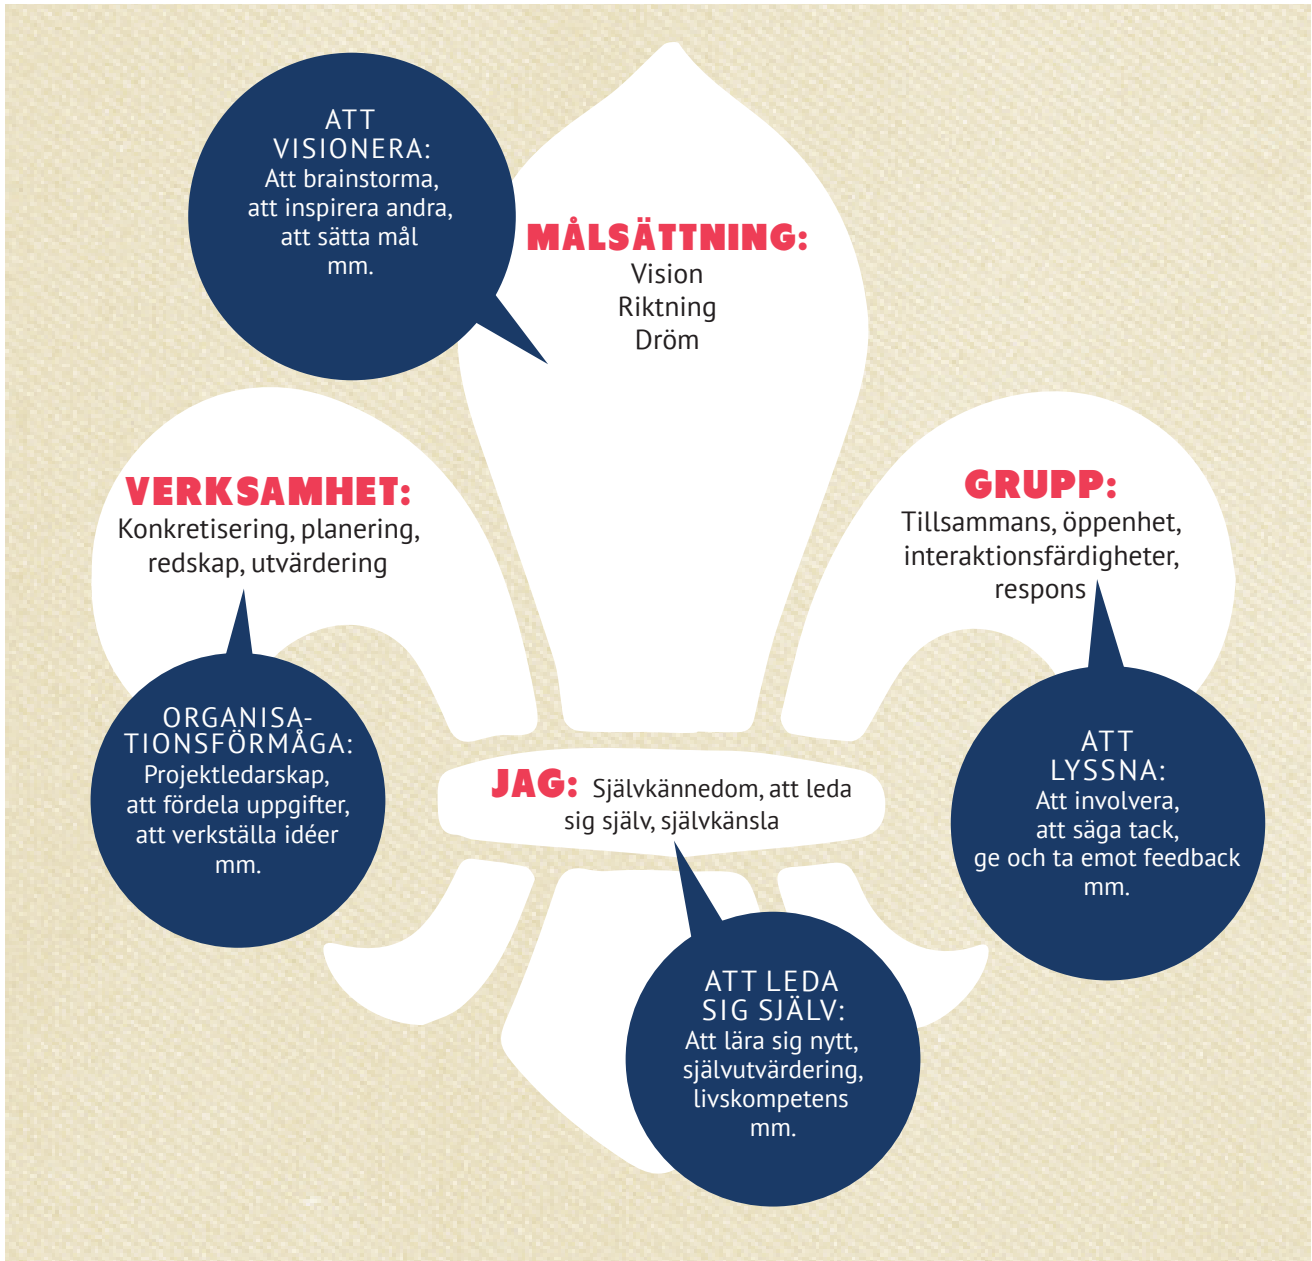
ATT VISIONERA:
Att brainstorma, att inspirera andra, att sätta mål mm.

MÅLSÄTTNING:
Vision
Riktning
Dröm

VERKSAMHET:
Konkretisering, planering, redskap, utvärdering

GRUPP:
Tillsammans, öppenhet, interaktionsfärdigheter, respons

ORGANISATIONSFÖRMÅGA:
Projektledarskap, att fördela uppgifter, att verkställa idéer mm.

JAG: Självkännedom, att leda sig själv, självkänsla

ATT LYSSNA:
Att involvera, att säga tack, ge och ta emot feedback mm.

ATT LEDA SIG SJÄLV:
Att lära sig nytt, självutvärdering, livskompetens mm.